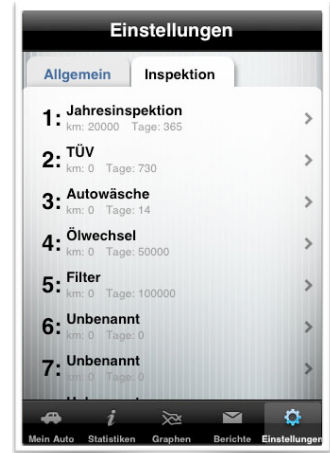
Einstellungen

Allgemein
Inspektion

1: Jahresinspektion
km: 20000 Tage: 365

2: TÜV
km: 0 Tage: 730

3: Autowäsche
km: 0 Tage: 14

4: Ölwechsel
km: 0 Tage: 50000

5: Filter
km: 0 Tage: 100000

6: Unbenannt
km: 0 Tage: 0

7: Unbenannt
km: 0 Tage: 0

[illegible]

Mein Auto
Statistiken
Graphen
Berichte
Einstellungen